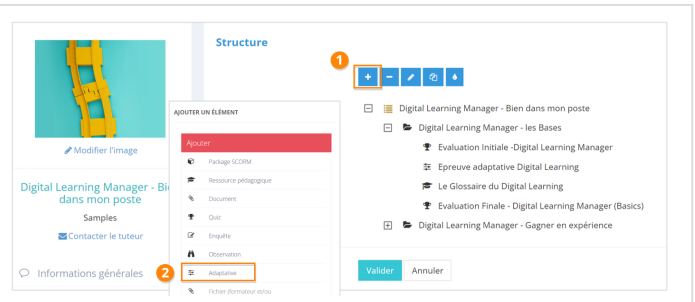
Modifier l'image

Digital Learning Manager - Bien dans mon poste

Samples

Contacter le tuteur

Informations générales

AJOUTER UN ÉLÉMENT

Ajouter

Package SCORM

Ressource pédagogique

Document

Quiz

Enquête

Observation

2

Adaptative

Fichier formateur verou

Structure

1

+

−

Digital Learning Manager - Bien dans mon poste

Digital Learning Manager - les Bases

Evaluation Initiale -Digital Learning Manager

Epreuve adaptative Digital Learning

Le Glossaire du Digital Learning

Evaluation Finale - Digital Learning Manager (Basics)

Digital Learning Manager - Gagner en expérience

Valider

Annuler